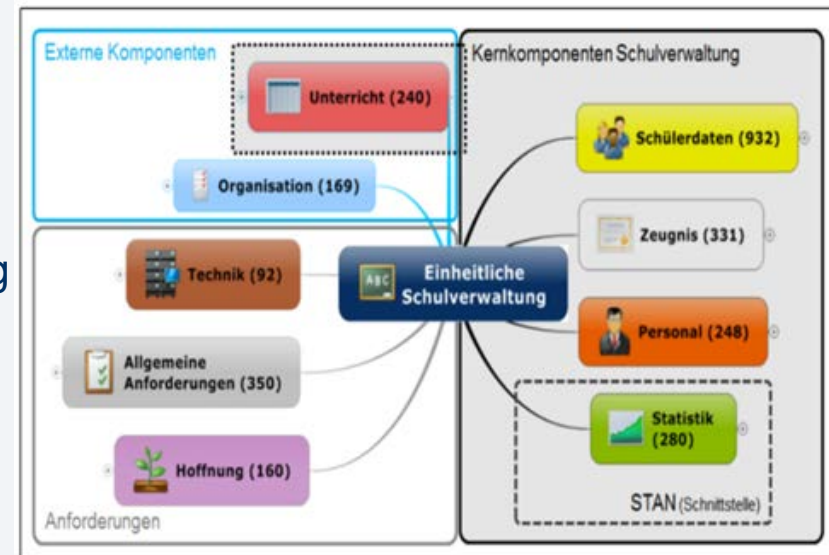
Externe Komponenten

Unterricht (240)

Organisation (169)

Kernkomponenten Schulverwaltung

Schülerdaten (932)

Zeugnis (331)

Technik (92)

Einheitliche Schulverwaltung

ABC

Personal (248)

Allgemeine Anforderungen (350)

Statistik (280)

Hoffnung (160)

STAN (Schnittstelle)

Anforderungen

g